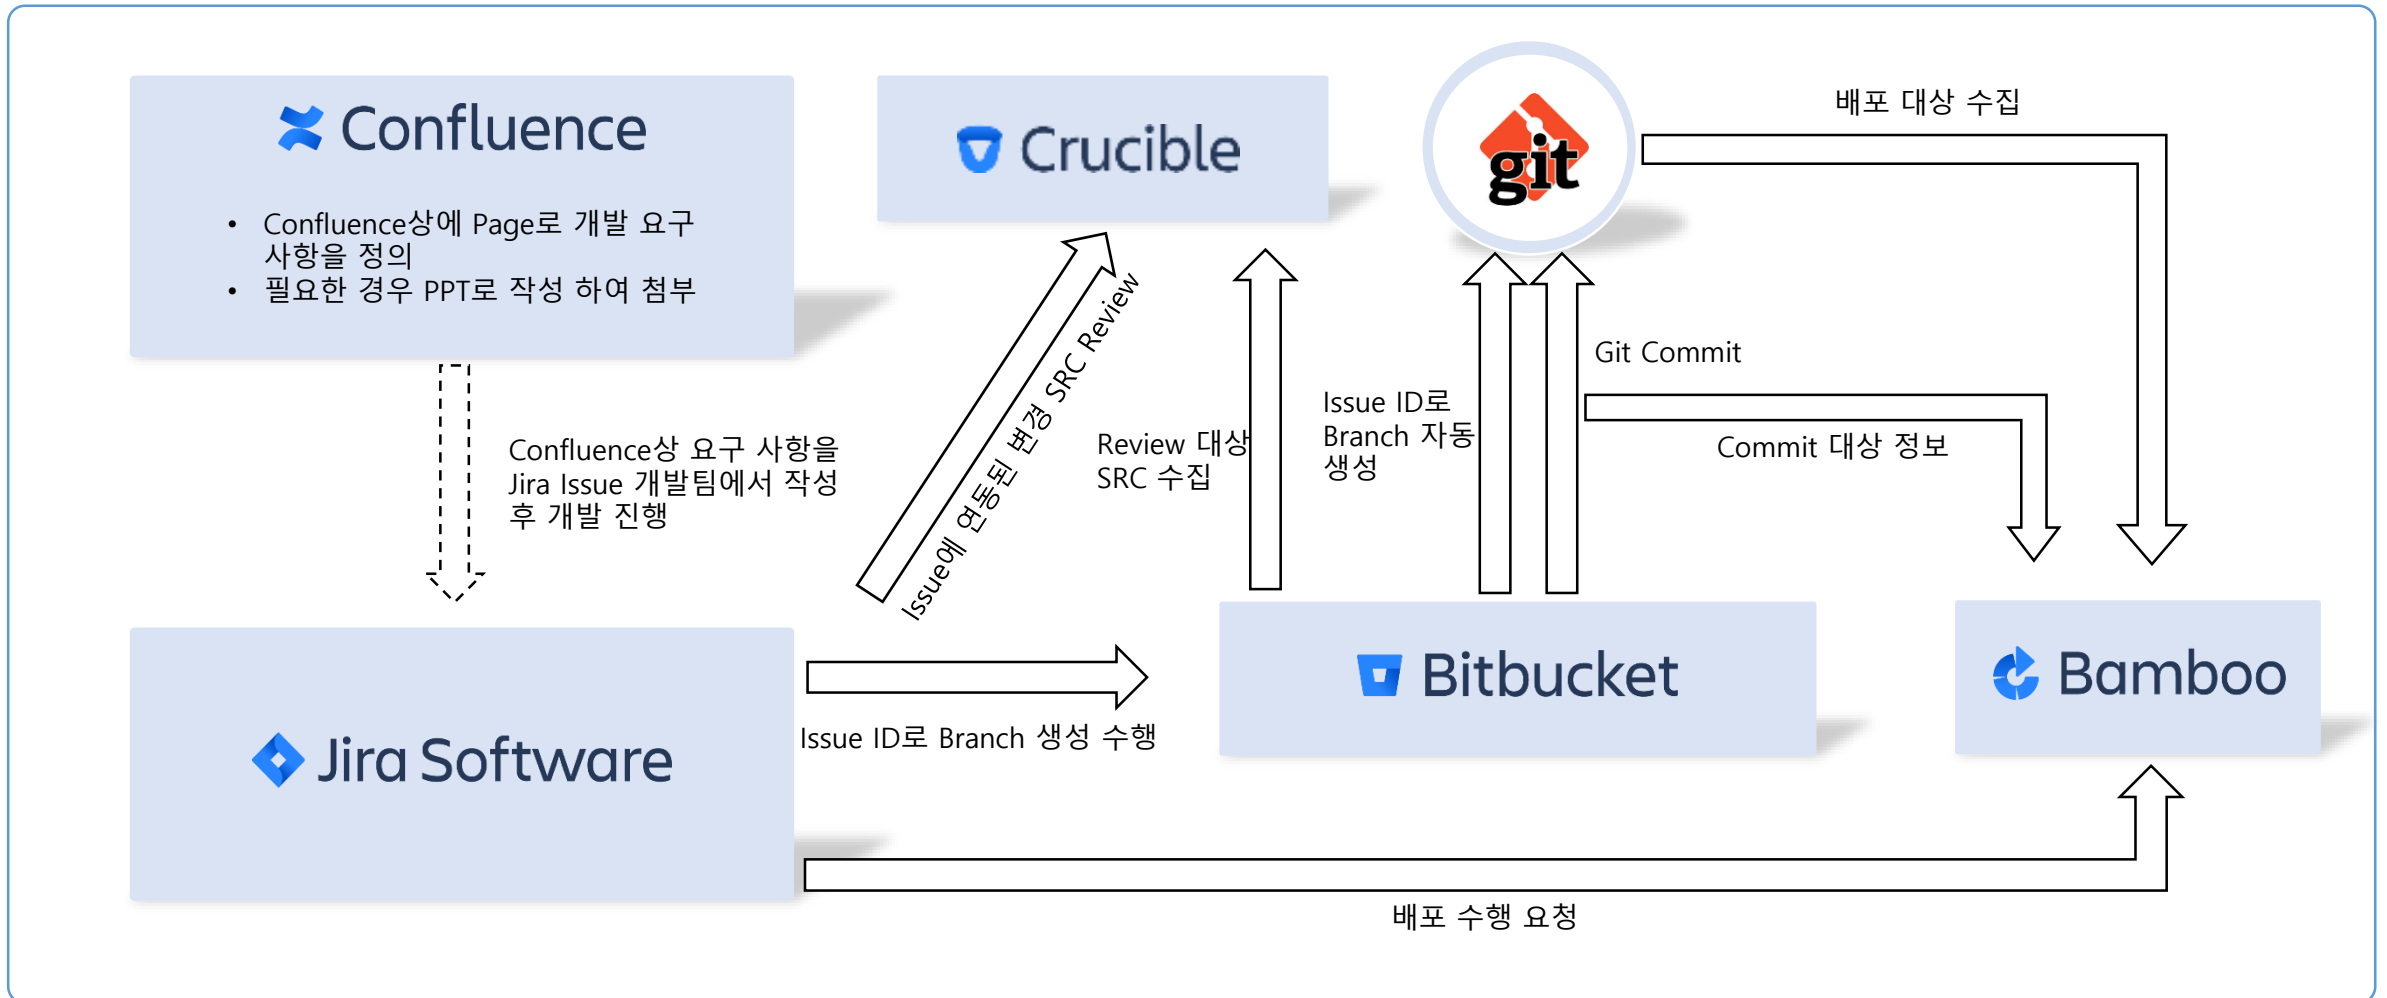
Confluence

- Confluence상에 Page로 개발 요구 사항을 정의
- 필요한 경우 PPT로 작성 하여 첨부

Crucible

git

배포 대상 수집

Confluence상 요구 사항을 Jira Issue 개발팀에서 작성 후 개발 진행

Issue에 연동된 변경 SRC Review

Review 대상 SRC 수집

Issue ID로 Branch 자동 생성

Git Commit

Commit 대상 정보

Jira Software

Issue ID로 Branch 생성 수행

Bitbucket

Bamboo

배포 수행 요청